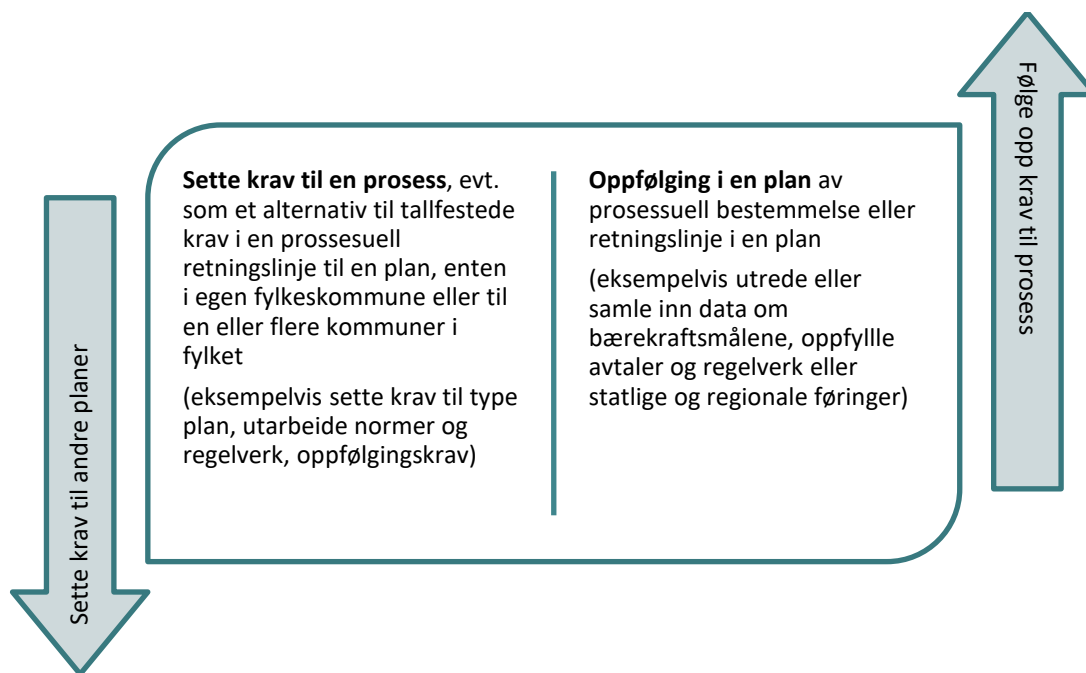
Sette krav til andre planer

**Sette krav til en prosess**, evt. som et alternativ til tallfestede krav i en prossesuell retningslinje til en plan, enten i egen fylkeskommune eller til en eller flere kommuner i fylket

(eksempelvis sette krav til type plan, utarbeide normer og regelverk, oppfølgingskrav)

**Oppfølging i en plan** av prosessuell bestemmelse eller retningslinje i en plan

(eksempelvis utrede eller samle inn data om bærekraftsmålene, oppfyllle avtaler og regelverk eller statlige og regionale føringer)

Følge opp krav til prosess